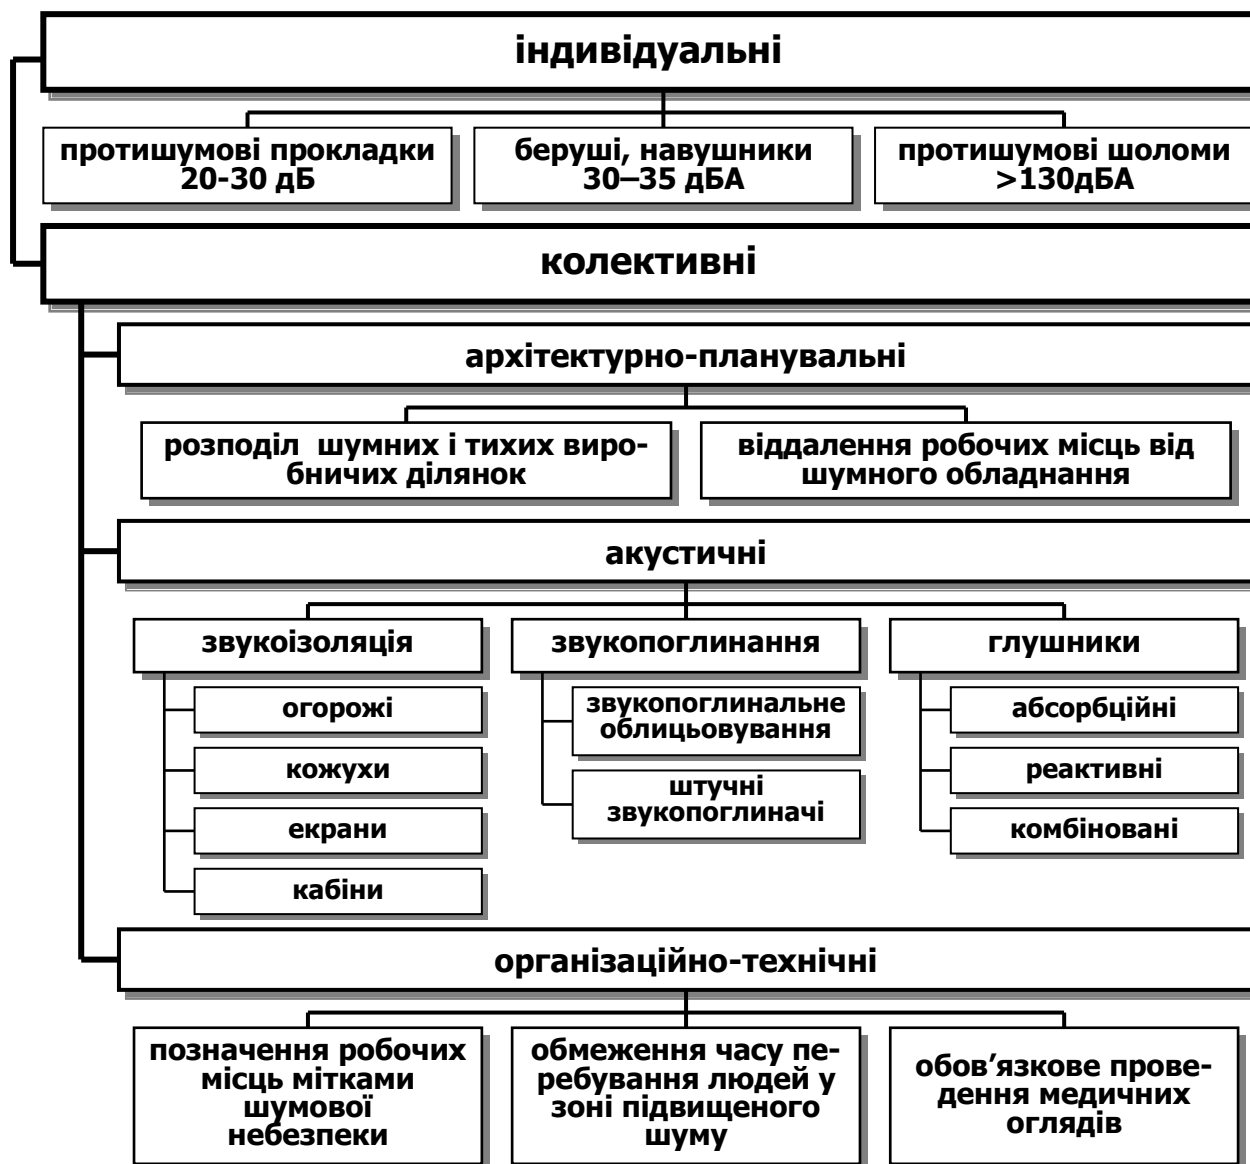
індивідуальні

протишумові прокладки 20-30 дБ

беруші, навушники 30–35 дБА

протишумові шоломи >130дБА

колективні

архітектурно-планувальні

розподіл шумних і тихих виробничих ділянок

віддалення робочих місць від шумного обладнання

акустичні

звукоізоляція

огорожі

кожухи

екрани

кабіни

звукопоглинання

звукопоглинальне облицьовування

штучні звукопоглиначі

глушники

абсорбційні

реактивні

комбіновані

організаційно-технічні

позначення робочих місць мітками шумової небезпеки

обмеження часу перебування людей у зоні підвищеного шуму

обов'язкове проведення медичних оглядів